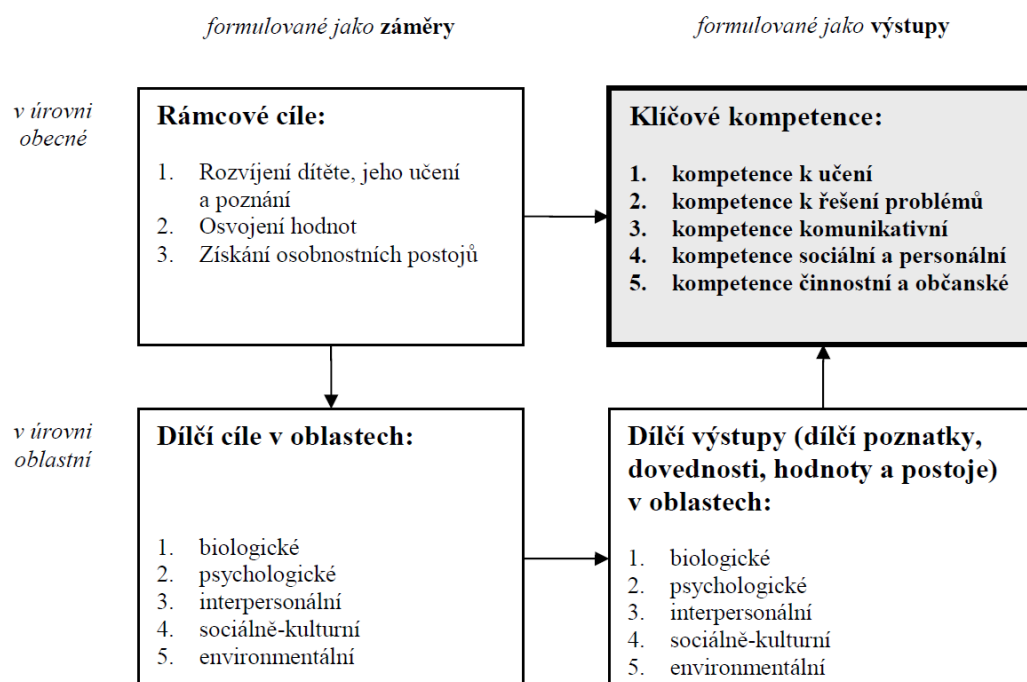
formulované jako **záměry**

formulované jako **výstupy**

v úrovni obecné

**Rámcové cíle:**

1. Rozvíjení dítěte, jeho učení a poznání
2. Osvojení hodnot
3. Získání osobnostních postojů

**Klíčové kompetence:**

1. **kompetence k učení**
2. **kompetence k řešení problémů**
3. **kompetence komunikativní**
4. **kompetence sociální a personální**
5. **kompetence činnostní a občanské**

v úrovni oblastní

**Dílčí cíle v oblastech:**

1. biologické
2. psychologické
3. interpersonální
4. sociálně-kulturní
5. environmentální

**Dílčí výstupy (dílčí poznatky, dovednosti, hodnoty a postoje) v oblastech:**

1. biologické
2. psychologické
3. interpersonální
4. sociálně-kulturní
5. environmentální